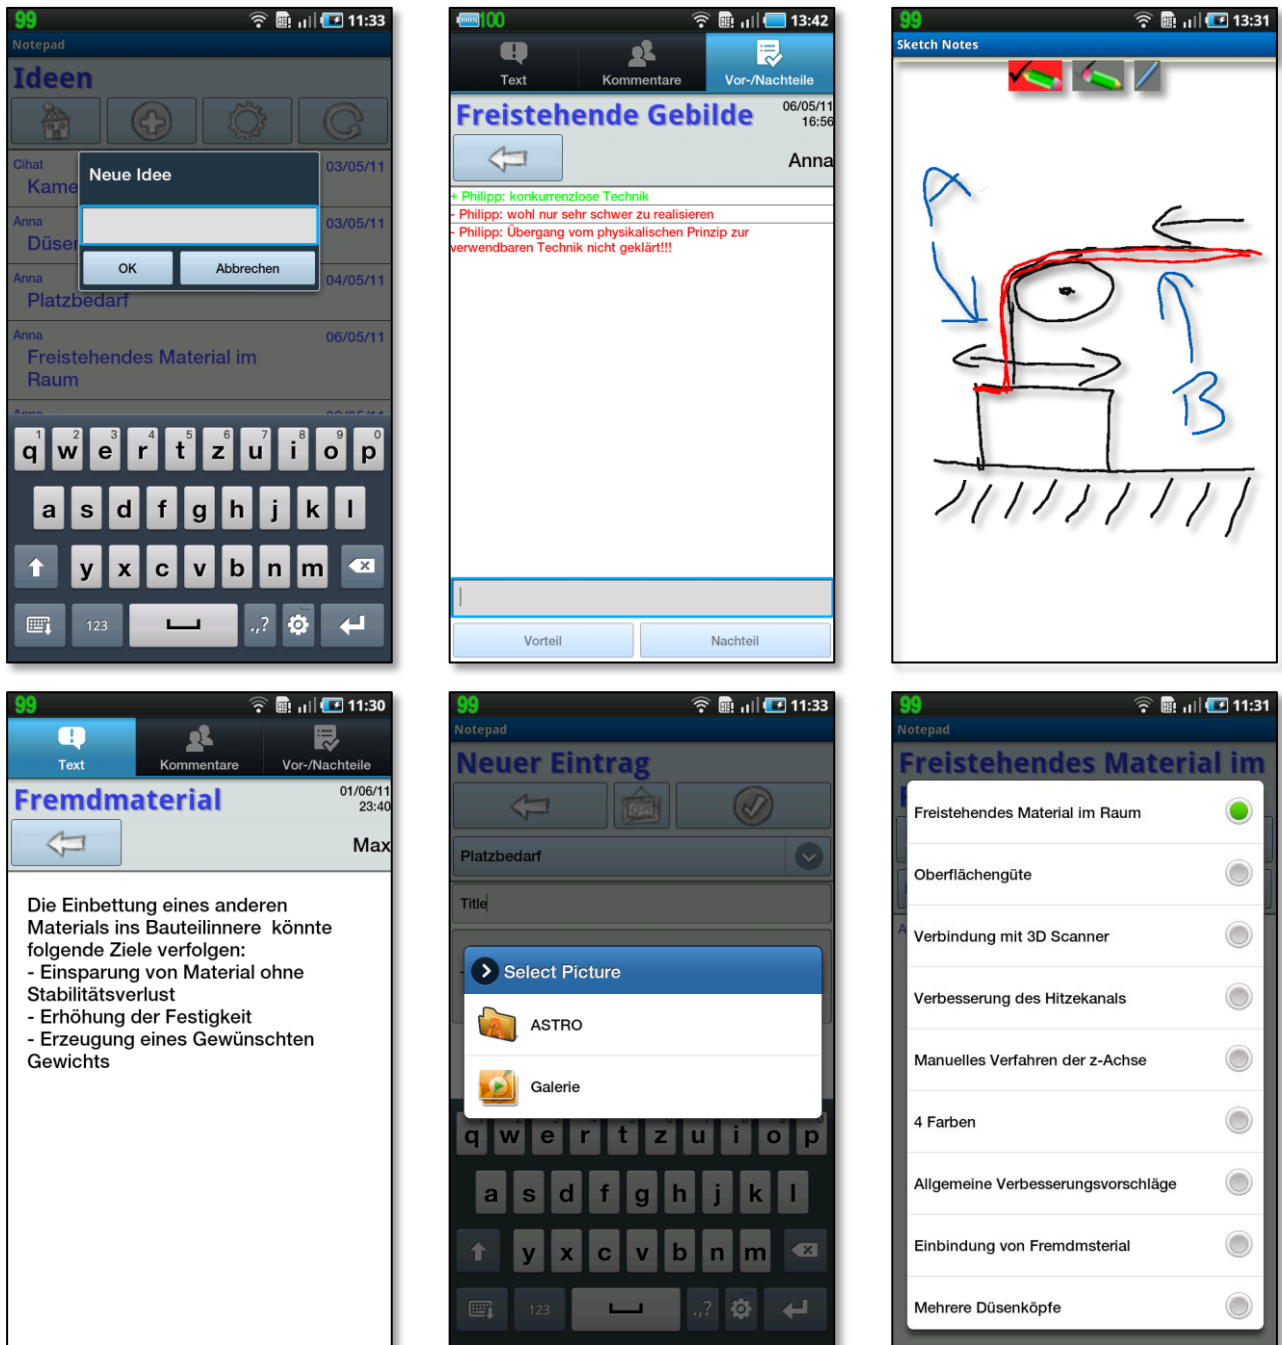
99 11:33
Notepad
Ideen
Cihat
Kame
03/05/11
Neue Idee
Anna
Düse
03/05/11
OK
Abbrechen
Anna
Platzbedarf
04/05/11
Anna
Freistehendes Material im Raum
06/05/11
q w e r t z u i o p
a s d f g h j k l
y x c v b n m
123
.,?

100 13:42
Text
Kommentare
Vor-/Nachteile
Freistehende Gebilde
06/05/11 16:56
Anna
+ Philipp: konkurrenzlose Technik
- Philipp: wohl nur sehr schwer zu realisieren
- Philipp: Übergang vom physikalischen Prinzip zur verwendbaren Technik nicht geklärt!!!
Vorteil
Nachteil

99 13:31
Sketch Notes
A
B

99 11:30
Text
Kommentare
Vor-/Nachteile
Fremdmaterial
01/06/11 23:40
Max
Die Einbettung eines anderen Materials ins Bauteilinnere könnte folgende Ziele verfolgen:
- Einsparung von Material ohne Stabilitätsverlust
- Erhöhung der Festigkeit
- Erzeugung eines Gewünschten Gewichts

99 11:33
Notepad
Neuer Eintrag
Platzbedarf
Title
Select Picture
ASTRO
Galerie
q w e r t z u i o p
a s d f g h j k l
y x c v b n m
123
.,?

99 11:31
Notepad
Freistehendes Material im
Freistehendes Material im Raum
Oberflächengüte
Verbindung mit 3D Scanner
Verbesserung des Hitzekanals
Manuelles Verfahren der z-Achse
4 Farben
Allgemeine Verbesserungsvorschläge
Einbindung von Fremdmsterial
Mehrere Düsenköpfe